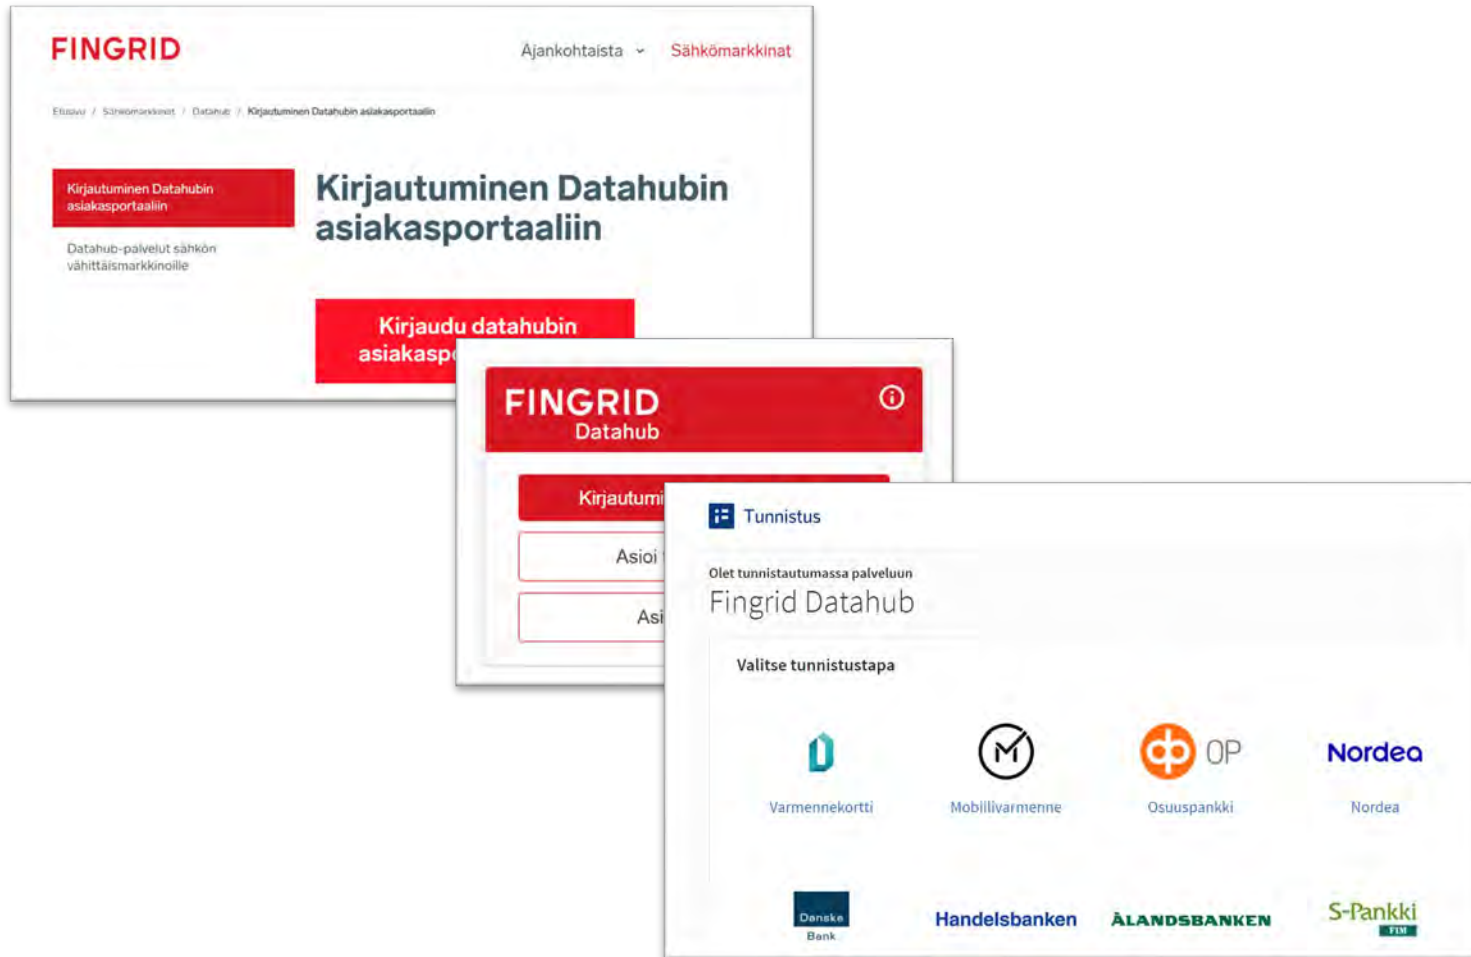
FINGRID

Ajankohtaista Sähkömarkkinat

Etusivu / Sähkömarkkinat / Datahub / Kirjautuminen Datahubin asiakasportaaliin

Kirjautuminen Datahubin asiakasportaaliin

Datahub-palvelut sähkön vähittäismarkkinoille

Kirjautuminen Datahubin asiakasportaaliin

Kirjaudu datahubin asiakasp

FINGRID
Datahub

Kirjautumi

Asioi

Asi

Tunnistus

Olet tunnistautumassa palveluun
Fingrid Datahub

Valitse tunnistustapa

Varmennekortti

Mobiilivarmenne

OP
Osuuspankki

Nordea
Nordea

Danske Bank

Handelsbanken

ÅLANDSBANKEN

S-Pankki
FIM